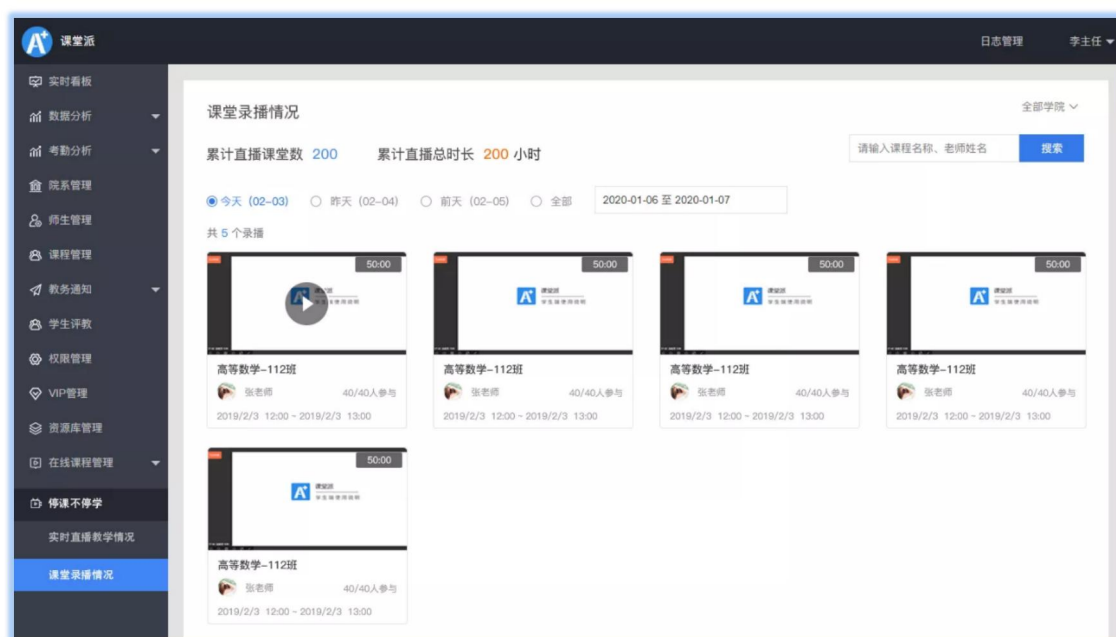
课堂派

日志管理 李主任

实时看板
数据分析
考勤分析
院系管理
师生管理
课程管理
教务通知
学生评教
权限管理
VIP管理
资源库管理
在线课程管理
停课不停学
实时直播教学情况
课堂录播情况

课堂录播情况

全部学院

累计直播课堂数 200 累计直播总时长 200 小时

请输入课程名称、老师姓名 搜索

今天（02-03） 昨天（02-04） 前天（02-05） 全部 2020-01-06 至 2020-01-07

共 5 个录播

50:00
高等数学-112班
张老师 40/40人参与
2019/2/3 12:00 ~ 2019/2/3 13:00

50:00
高等数学-112班
张老师 40/40人参与
2019/2/3 12:00 ~ 2019/2/3 13:00

50:00
高等数学-112班
张老师 40/40人参与
2019/2/3 12:00 ~ 2019/2/3 13:00

50:00
高等数学-112班
张老师 40/40人参与
2019/2/3 12:00 ~ 2019/2/3 13:00

50:00
高等数学-112班
张老师 40/40人参与
2019/2/3 12:00 ~ 2019/2/3 13:00